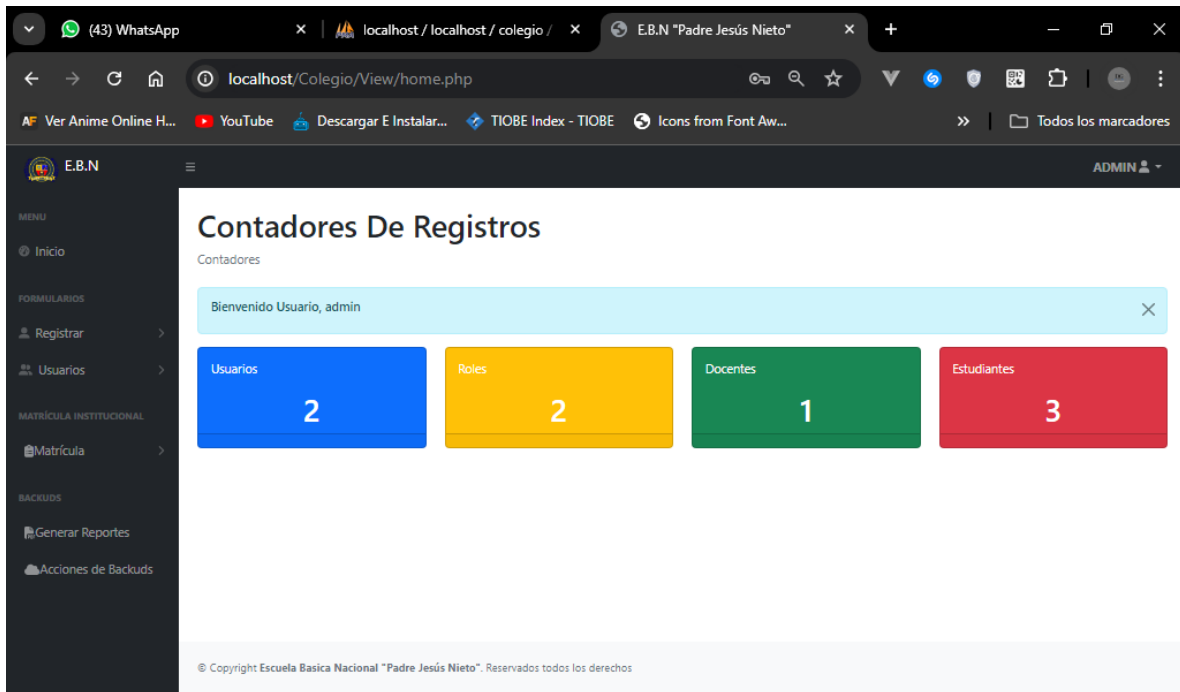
(43) WhatsApp
localhost / localhost / colegio /
E.B.N "Padre Jesús Nieto"

localhost/Colegio/View/home.php

Ver Anime Online H...
YouTube
Descargar E Instalar...
TIOBE Index - TIOBE
Icons from Font Aw...
»
Todos los marcadores

E.B.N
≡
ADMIN

MENU
Inicio
FORMULARIOS
Registrar
Usuarios
MATRÍCULA INSTITUCIONAL
Matrícula
BACKUDS
Generar Reportes
Acciones de Backuds

Contadores De Registros
Contadores

Bienvenido Usuario, admin
×

| Usuarios | Roles | Docentes | Estudiantes |
|---|---|---|---|
| 2 | 2 | 1 | 3 |

© Copyright Escuela Basica Nacional "Padre Jesús Nieto". Reservados todos los derechos